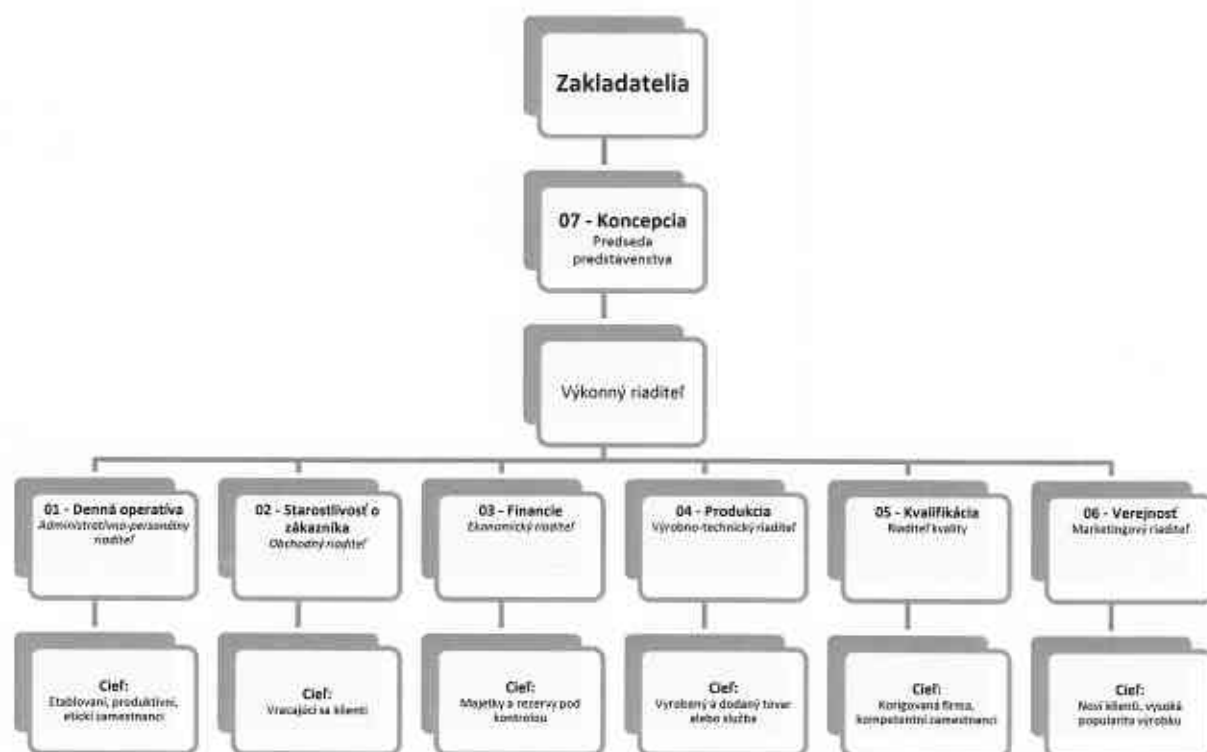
Zakladatelia

07 - Koncepcia
Predseda predstavenstva

Výkonný riaditeľ

01 - Denná operatíva
Administratívno-personálny riaditeľ

02 - Starostlivosť o zákazníka
Obchodný riaditeľ

03 - Financie
Ekonomický riaditeľ

04 - Produkcia
Výrobno-technický riaditeľ

05 - Kvalifikácia
Riaditeľ kvality

06 - Verejnosť
Marketingový riaditeľ

Cieľ:
Etablovaní, produktívni, etickí zamestnanci

Cieľ:
Vracajúci sa klienti

Cieľ:
Majetky a rezervy pod kontrolou

Cieľ:
Vyrobený a dodaný tovar alebo služba

Cieľ:
Korigovaná firma, kompetentní zamestnanci

Cieľ:
Noví klienti, vysoká popularita výrobku